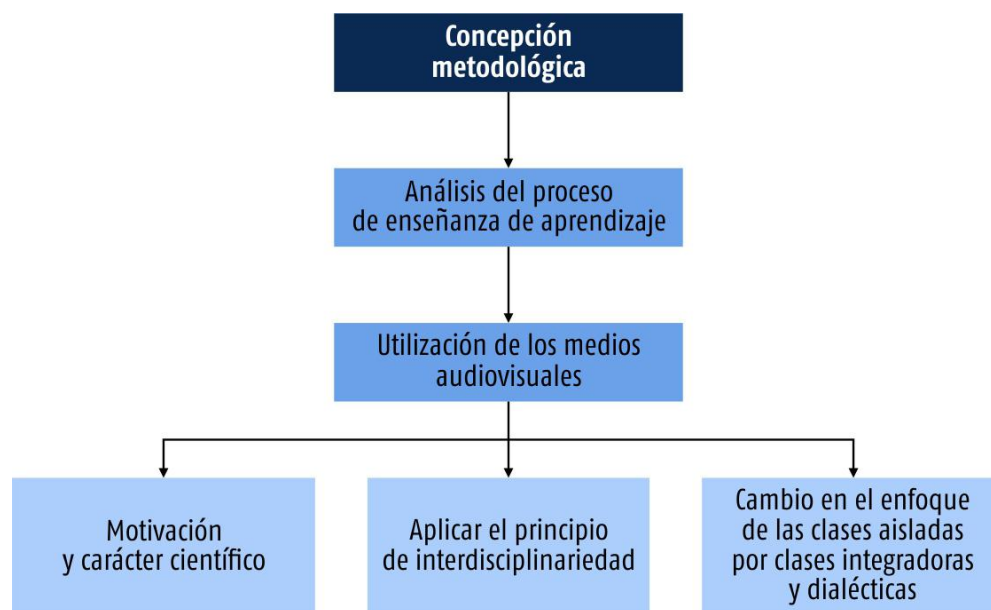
Concepción metodológica

Análisis del proceso de enseñanza de aprendizaje

Utilización de los medios audiovisuales

Motivación y carácter científico

Aplicar el principio de interdisciplinariedad

Cambio en el enfoque de las clases aisladas por clases integradoras y dialécticas